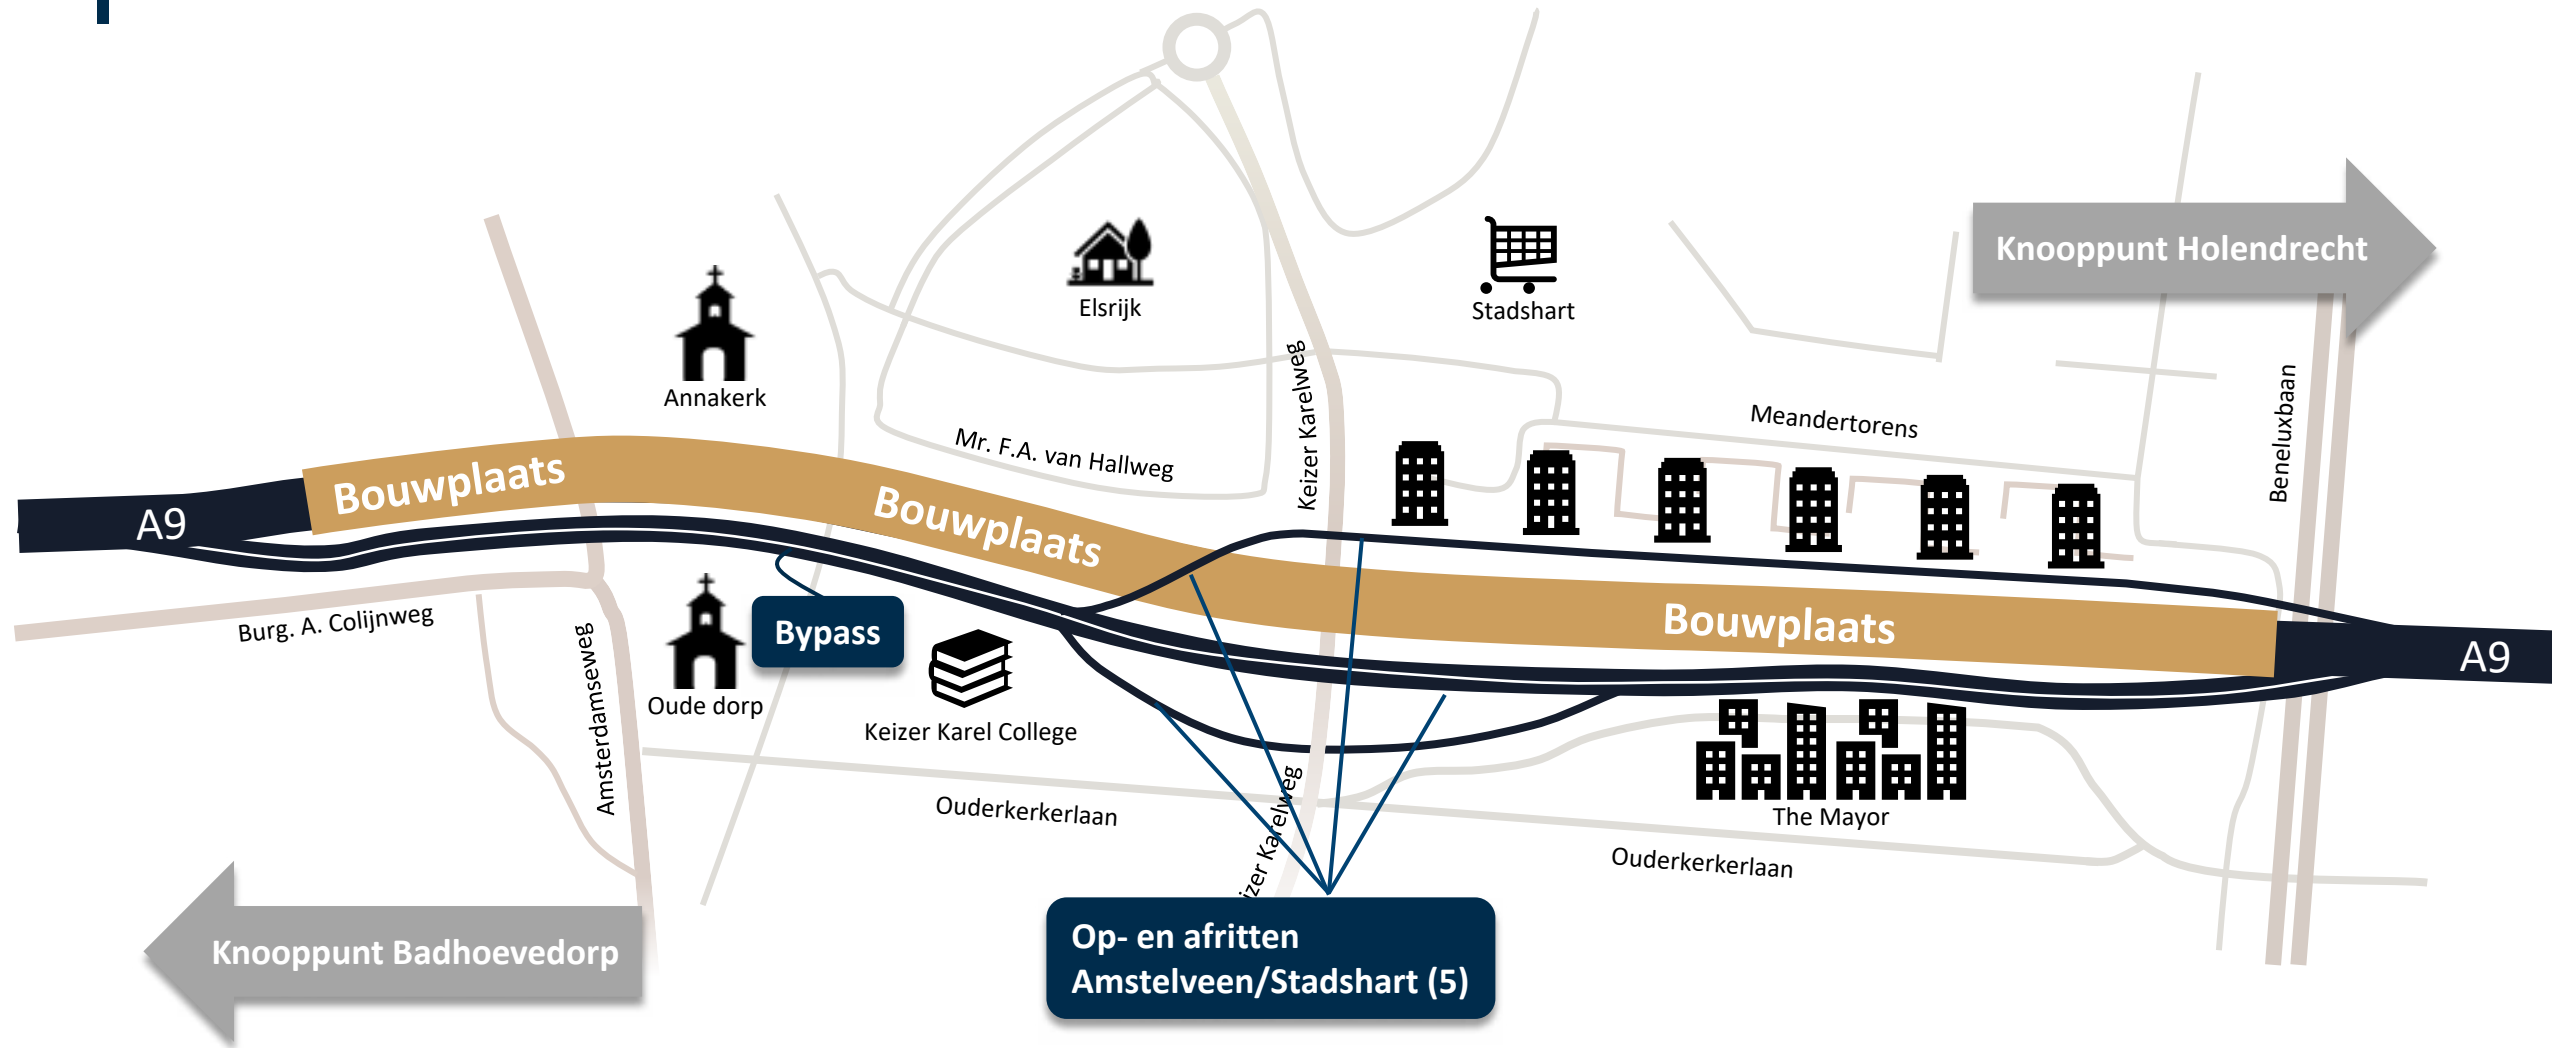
Knooppunt Holendrecht

Elsrijk

Stadshart

Annakerk

Meandertorens

Mr. F.A. van Hallweg

Keizer Karelweg

Beneluxbaan

Bouwplaats

A9

Bouwplaats

Bouwplaats

A9

Burg. A. Colijnweg

Amsterdamseweg

Bypass

Oude dorp

Keizer Karel College

The Mayor

Ouderkerkerlaan

Keizer Karelweg

Ouderkerkerlaan

Knooppunt Badhoevedorp

Op- en afritten Amstelveen/Stadshart (5)